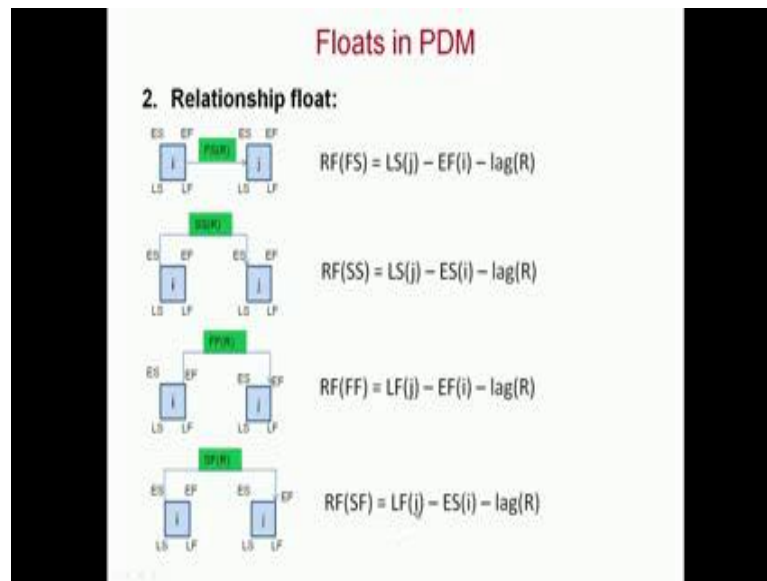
Floats in PDM

2. Relationship float:

ES EF ES EF
i FS(R) j
LS LF LS LF

RF(FS) = LS(j) – EF(i) – lag(R)

SS(R)
ES EF ES EF
i j
LS LF LS LF

RF(SS) = LS(j) – ES(i) – lag(R)

FF(R)
ES EF ES EF
i j
LS LF LS LF

RF(FF) = LF(j) – EF(i) – lag(R)

SF(R)
ES EF ES EF
i j
LS LF LS LF

RF(SF) = LF(j) – ES(i) – lag(R)